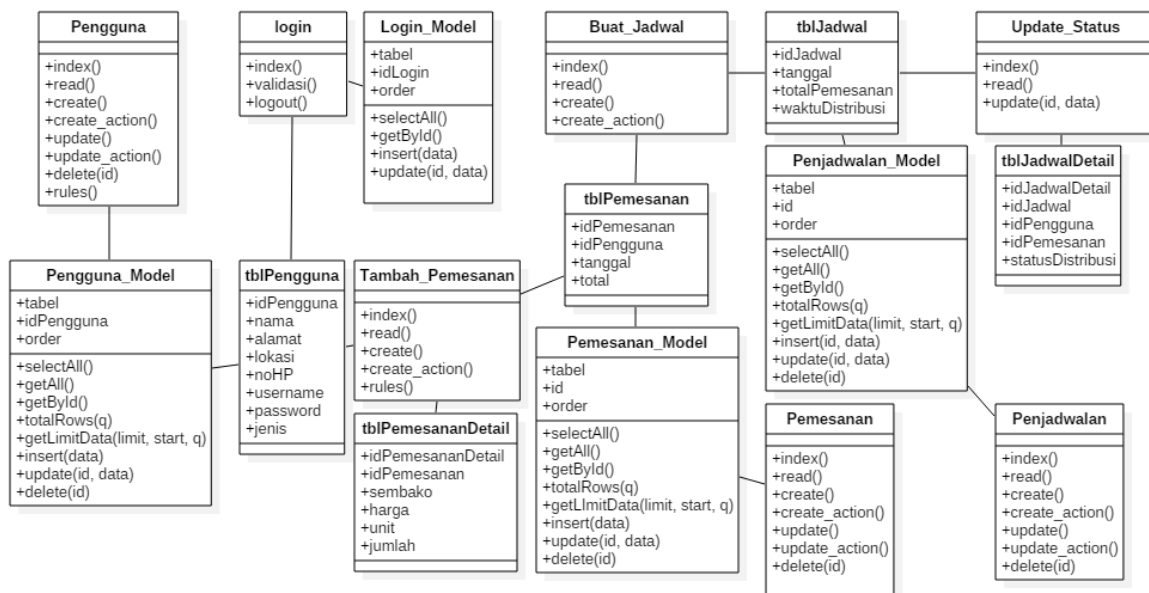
Pengguna

+index()
+read()
+create()
+create_action()
+update()
+update_action()
+delete(id)
+rules()

login

+index()
+validasi()
+logout()

Login_Model

+tabel
+idLogin
+order

+selectAll()
+getById()
+insert(data)
+update(id, data)

Buat_Jadwal

+index()
+read()
+create()
+create_action()

tblJadwal

+idJadwal
+tanggal
+totalPemesanan
+waktuDistribusi

Update_Status

+index()
+read()
+update(id, data)

Penjadwalan_Model

+tabel
+id
+order

+selectAll()
+getAll()
+getById()
+totalRows(q)
+getLimitData(limit, start, q)
+insert(id, data)
+update(id, data)
+delete(id)

tblJadwalDetail

+idJadwalDetail
+idJadwal
+idPengguna
+idPemesanan
+statusDistribusi

tblPemesanan

+idPemesanan
+idPengguna
+tanggal
+total

Pengguna_Model

+tabel
+idPengguna
+order

+selectAll()
+getAll()
+getById()
+totalRows(q)
+getLimitData(limit, start, q)
+insert(data)
+update(id, data)
+delete(id)

tblPengguna

+idPengguna
+nama
+alamat
+lokasi
+noHP
+username
+password
+jenis

Tambah_Pemesanan

+index()
+read()
+create()
+create_action()
+rules()

tblPemesananDetail

+idPemesananDetail
+idPemesanan
+sembako
+harga
+unit
+jumlah

Pemesanan_Model

+tabel
+id
+order

+selectAll()
+getAll()
+getById()
+totalRows(q)
+getLImitData(limit, start, q)
+insert(data)
+update(id, data)
+delete(id)

Pemesanan

+index()
+read()
+create()
+create_action()
+update()
+update_action()
+delete(id)

Penjadwalan

+index()
+read()
+create()
+create_action()
+update()
+update_action()
+delete(id)